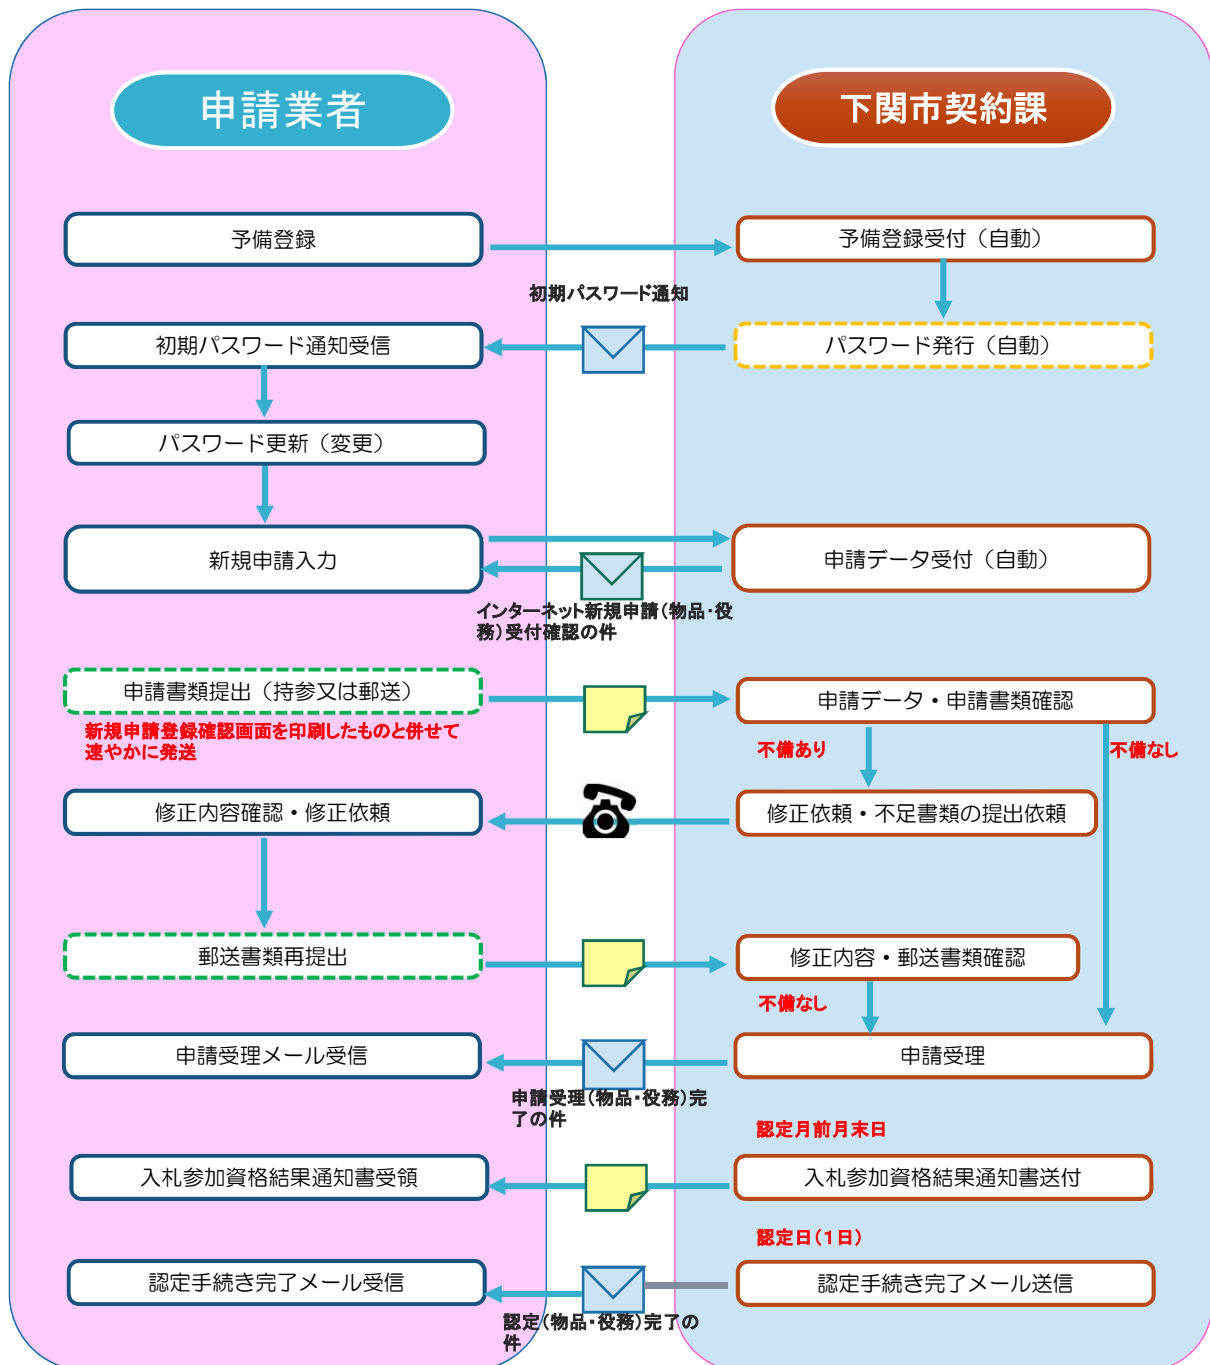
申請業者

下関市契約課

予備登録

予備登録受付（自動）

初期パスワード通知

初期パスワード通知受信

パスワード発行（自動）

パスワード更新（変更）

新規申請入力

申請データ受付（自動）

インターネット新規申請（物品･役務）受付確認の件

申請書類提出（持参又は郵送）

新規申請登録確認画面を印刷したものと併せて速やかに発送

申請データ・申請書類確認

不備あり

不備なし

修正内容確認・修正依頼

修正依頼・不足書類の提出依頼

郵送書類再提出

修正内容・郵送書類確認

不備なし

申請受理メール受信

申請受理

申請受理（物品･役務）完了の件

認定月前月末日

入札参加資格結果通知書受領

入札参加資格結果通知書送付

認定日（1日）

認定手続き完了メール受信

認定手続き完了メール送信

認定（物品･役務）完了の件